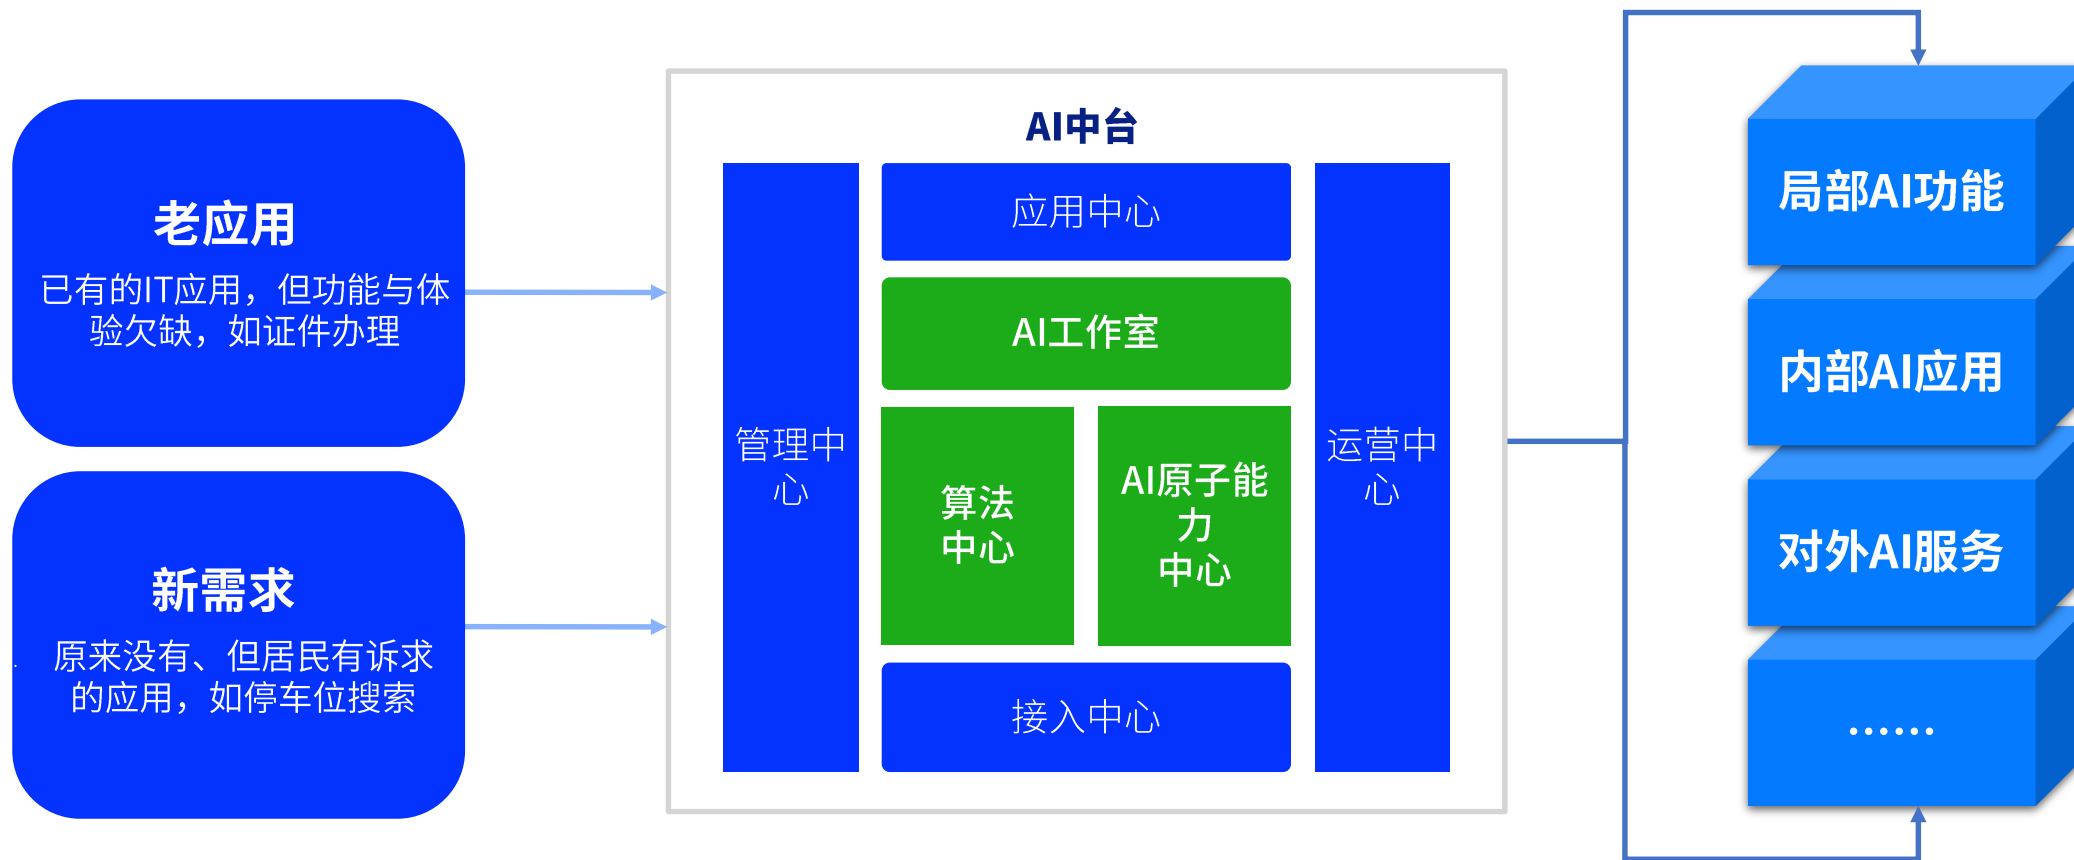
老应用

已有的IT应用，但功能与体验欠缺，如证件办理

新需求

原来没有、但居民有诉求的应用，如停车位搜索

AI中台

管理中心

应用中心

AI工作室

算法中心

AI原子能力中心

接入中心

运营中心

局部AI功能

内部AI应用

对外AI服务

……